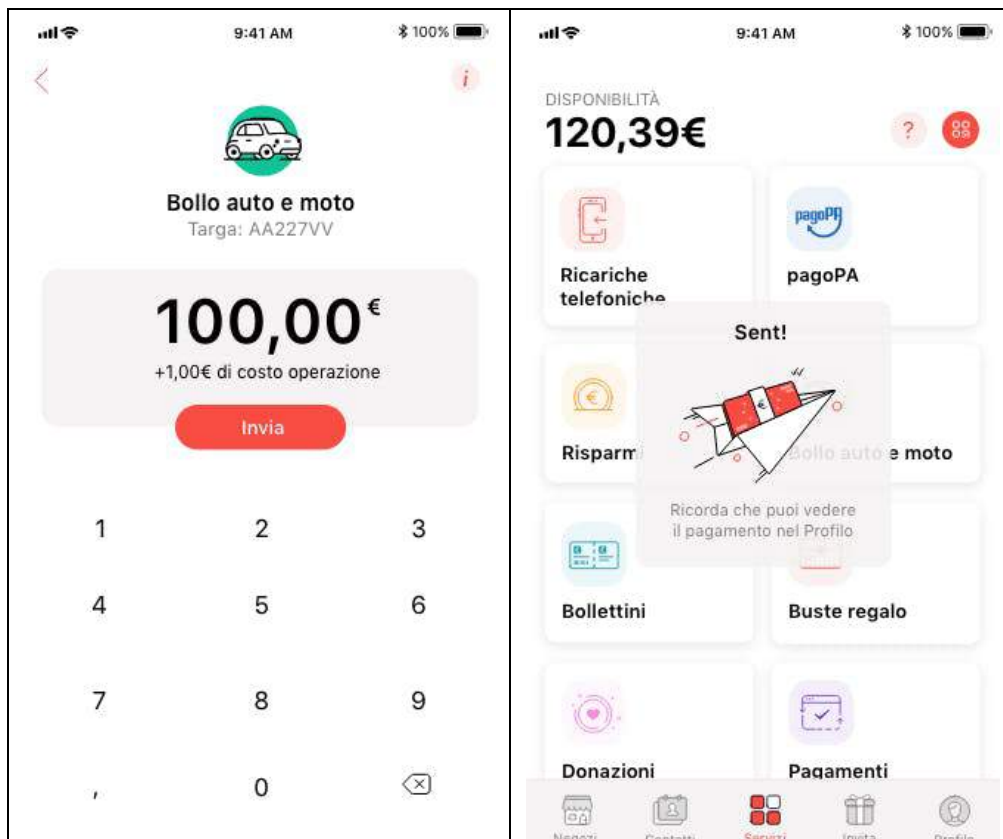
9:41 AM
100%

i

Bollo auto e moto
Targa: AA227VV

100,00€
+1,00€ di costo operazione

Invia

1 2 3
4 5 6
7 8 9
, 0

9:41 AM
100%

DISPONIBILITÀ
120,39€

?

Ricariche telefoniche

pagoPA
pagoPA

Sent!

Risparm

Bollo auto e moto

Ricorda che puoi vedere il pagamento nel Profilo

Bollettini

Buste regalo

Donazioni

Pagamenti

Negozi Contatti Servizi Invita Profilo